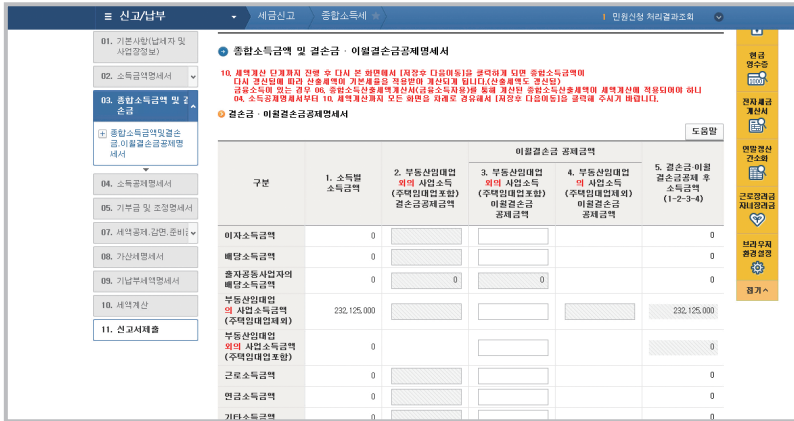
≡ 신고/납부 ▸ 세금신고 ▸ 종합소득세 ☆ ❗ 민원신청 처리결과조회 ⌄

01. 기본사항(납세자 및 사업장정보)
02. 소득금액명세서
03. 종합소득금액 및 결손금
⊞ 종합소득금액및결손금.이월결손금공제명세서
04. 소득공제명세서
05. 기부금 및 조정명세서
07. 세액공제.감면.준비금
08. 가산세명세서
09. 기납부세액명세서
10. 세액계산
11. 신고서제출

● 종합소득금액 및 결손금 · 이월결손금공제명세서

10. 세액계산 단계까지 진행 후 다시 본 화면에서 [저장 후 다음이동]을 클릭하게 되면 종합소득금액이 다시 갱신됨에 따라 산출세액이 기본세율을 적용받아 계산되게 됩니다.(산출세액도 갱신됨)
금융소득이 있는 경우 06. 종합소득산출세액계산서(금융소득자용)를 통해 계산된 종합소득산출세액이 세액계산에 적용되어야 하니 04. 소득공제명세서부터 10. 세액계산까지 모든 화면을 차례로 경유하여 [저장 후 다음이동]을 클릭해 주시기 바랍니다.

● 결손금 · 이월결손금공제명세서

도움말

| 구분 | 1. 소득별 소득금액 | 2. 부동산임대업 외의 사업소득 (주택임대업포함) 결손금공제금액 | 3. 부동산임대업 외의 사업소득 (주택임대업포함) 이월결손금 공제금액 | 4. 부동산임대업의 사업소득 (주택임대업제외) 이월결손금 공제금액 | 5. 결손금·이월 결손금공제 후 소득금액 (1-2-3-4) |
|---|---|---|---|---|---|
| 이자소득금액 | 0 | | | | 0 |
| 배당소득금액 | 0 | | | | 0 |
| 출자공동사업자의 배당소득금액 | 0 | 0 | 0 | | 0 |
| 부동산임대업의 사업소득금액 (주택임대업제외) | 232,125,000 | | | | 232,125,000 |
| 부동산임대업 외의 사업소득금액 (주택임대업포함) | 0 | | | | |
| 근로소득금액 | | | | | |
| 연금소득금액 | | | | | |
| 기타소득금액 | | | | | |

현금영수증
전자세금계산서
연말정산간소화
근로장려금 자녀장려금
브라우저 환경설정
접기 ^